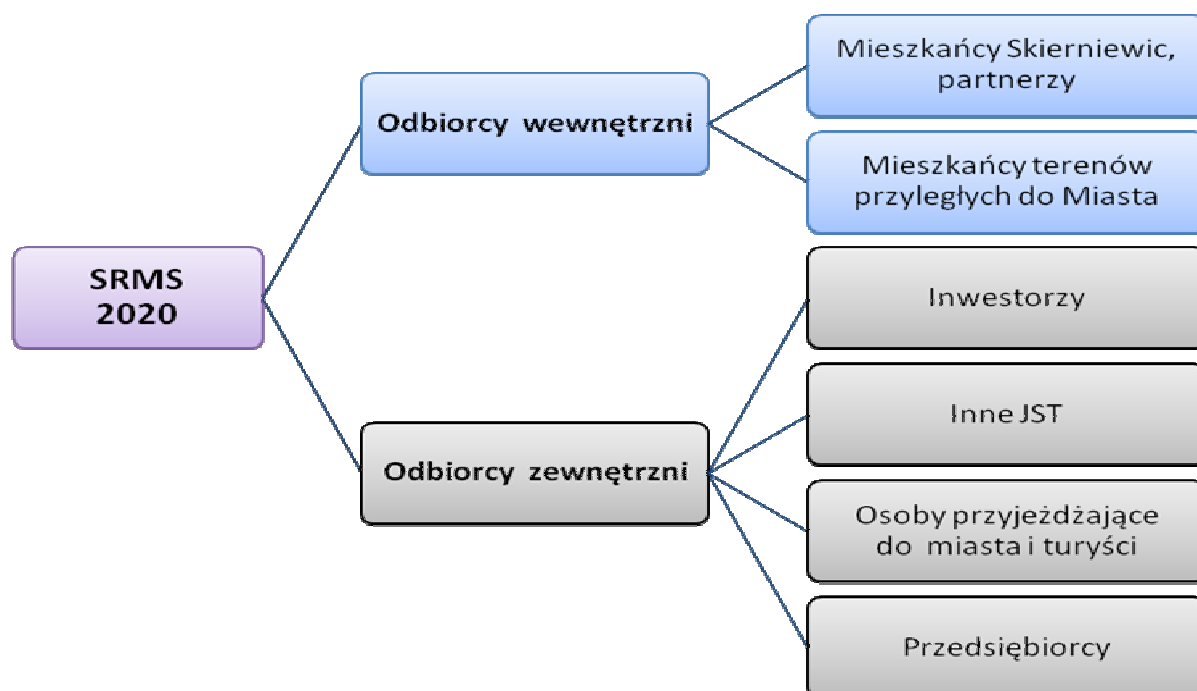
SRMS 2020

Odbiorcy wewnętrzni

Mieszkańcy Skierniewic, partnerzy

Mieszkańcy terenów przyległych do Miasta

Odbiorcy zewnętrzni

Inwestorzy

Inne JST

Osoby przyjeżdżające do miasta i turyści

Przedsiębiorcy